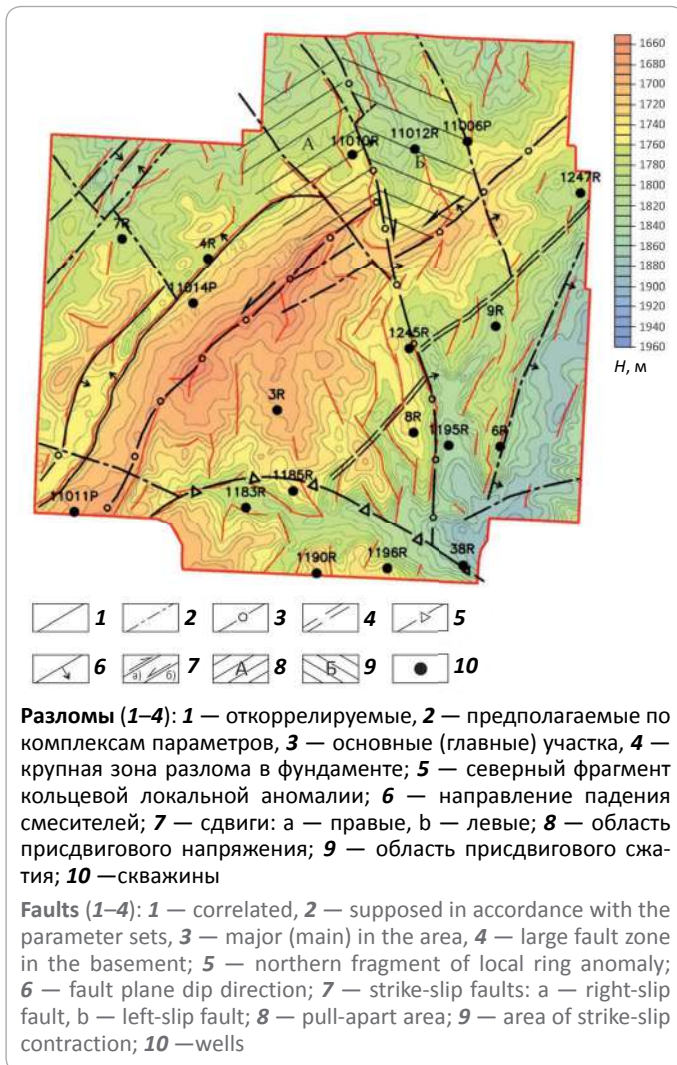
1660
1680
1700
1720
1740
1760
1780
1800
1820
1840
1860
1880
1900
1920
1940
1960
$H$, м

А
Б
11010R
11012R
11006P
1247R
7R
4R
11014P
9R
1245R
3R
8R
1195R
6R
11011P
1183R
1185R
1190R
1196R
38R

1
2
3
4
5
6
а) б) 7
А 8
Б 9
10

**Разломы** (*1–4*): ***1*** — откоррелируемые, ***2*** — предполагаемые по комплексам параметров, ***3*** — основные (главные) участка, ***4*** — крупная зона разлома в фундаменте; ***5*** — северный фрагмент кольцевой локальной аномалии; ***6*** — направление падения сместителей; ***7*** — сдвиги: а — правые, b — левые; ***8*** — область присдвигового напряжения; ***9*** — область присдвигового сжатия; ***10*** —скважины

**Faults** (*1–4*): ***1*** — correlated, ***2*** — supposed in accordance with the parameter sets, ***3*** — major (main) in the area, ***4*** — large fault zone in the basement; ***5*** — northern fragment of local ring anomaly; ***6*** — fault plane dip direction; ***7*** — strike-slip faults: a — right-slip fault, b — left-slip fault; ***8*** — pull-apart area; ***9*** — area of strike-slip contraction; ***10*** —wells